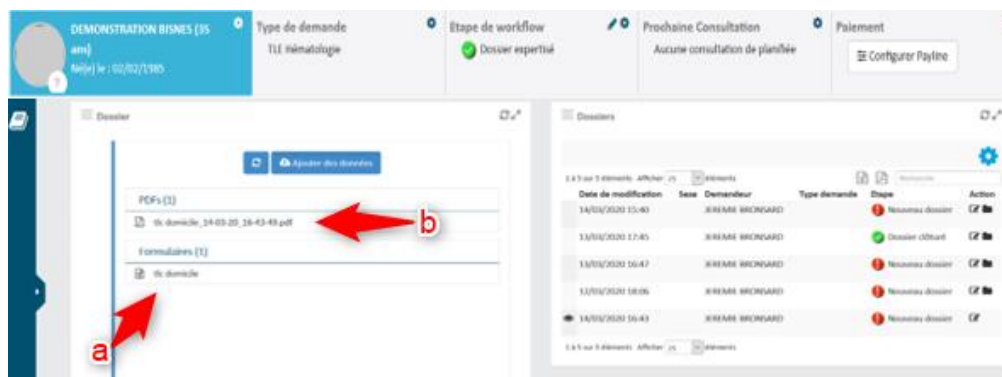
DEMONSTRATION BISNES (35 ans)
Né(e) le : 02/02/1985

Type de demande
TLE Hématologie

Etape de workflow
Dossier expertisé

Prochaine Consultation
Aucune consultation de planifiée

Paiement
Configurer Payline

Dossier

Ajouter des données

PDFs (1)
tlc domicile_14-03-20_16-43-49.pdf

Formulaires (1)
tlc domicile

a

b

Dossiers

1 à 5 sur 5 éléments Afficher 25 éléments

| Date de modification | Sexe | Demandeur | Type demande | Etape | Action |
|---|---|---|---|---|---|
| 14/03/2020 15:40 | | JEREMIE BRONSARD | | Nouveau dossier | |
| 13/03/2020 17:45 | | JEREMIE BRONSARD | | Dossier clôturé | |
| 13/03/2020 16:47 | | JEREMIE BRONSARD | | Nouveau dossier | |
| 12/03/2020 18:06 | | JEREMIE BRONSARD | | Nouveau dossier | |
| 14/03/2020 16:43 | | JEREMIE BRONSARD | | Nouveau dossier | |

1 à 5 sur 5 éléments Afficher 25 éléments